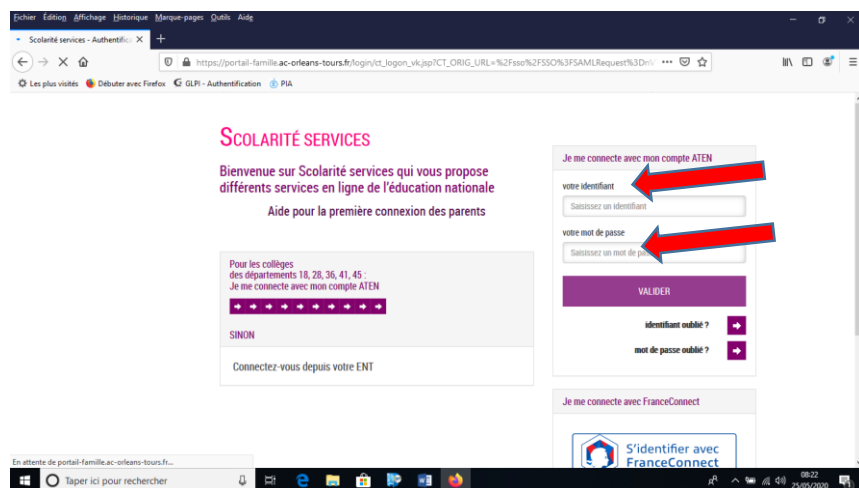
Fichier Édition Affichage Historique Marque-pages Outils Aide

Scolarité services - Authentificati ×

https://portail-famille.ac-orleans-tours.fr/login/ct_logon_vk.jsp?CT_ORIG_URL=%2Fsso%2FSSO%3FSAMLRequest%3DnV

Les plus visités Débuter avec Firefox GLPI - Authentification PIA

SCOLARITÉ SERVICES

Bienvenue sur Scolarité services qui vous propose différents services en ligne de l'éducation nationale

Aide pour la première connexion des parents

Pour les collèges des départements 18, 28, 36, 41, 45 : Je me connecte avec mon compte ATEN

SINON

Connectez-vous depuis votre ENT

Je me connecte avec mon compte ATEN

votre identifiant

Saisissez un identifiant

votre mot de passe

Saisissez un mot de passe

VALIDER

identifiant oublié ?

mot de passe oublié ?

Je me connecte avec FranceConnect

S'identifier avec FranceConnect

En attente de portail-famille.ac-orleans-tours.fr...

Taper ici pour rechercher

08:22
25/05/2020